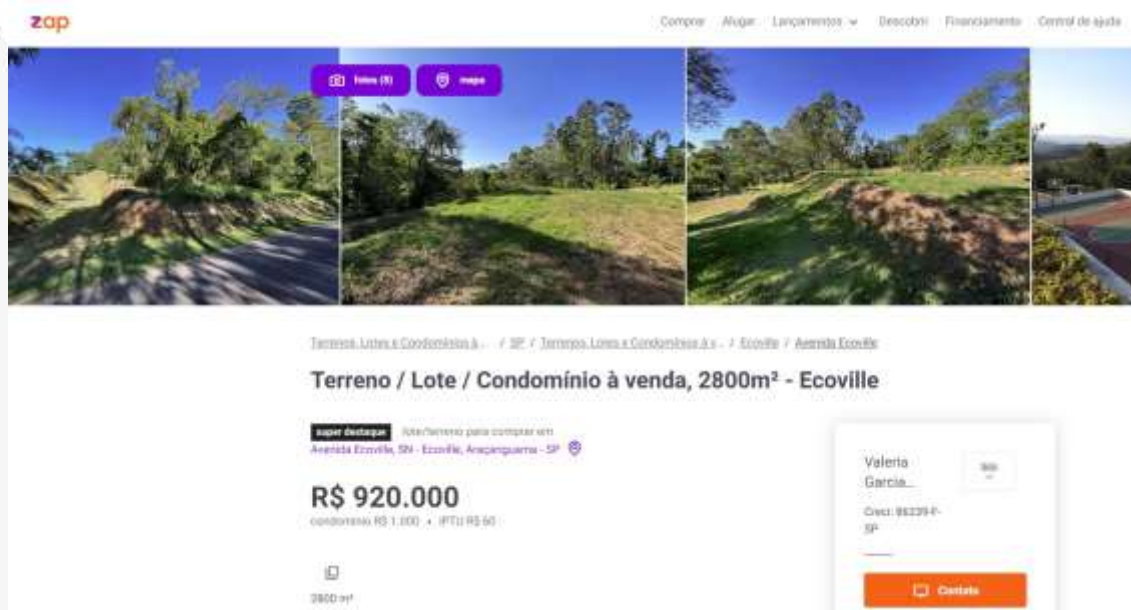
zap

Comprar Alugar Lançamentos Descobrir Financiamento Central de ajuda

fotos (8) mapa

Terreno, Lotes e Condomínios à ... / SP / Terrenos, Lotes e Condomínios à v... / Ecoville / Avenida Ecoville

Terreno / Lote / Condomínio à venda, 2800m² - Ecoville

super destaque Lote/terreno para comprar em
Avenida Ecoville, SN - Ecoville, Araçariguama - SP

R$ 920.000
condomínio R$ 1.000 • IPTU R$ 60

2800 m²

Valeria Garcia...

Creci: 86239-F-SP

Contato